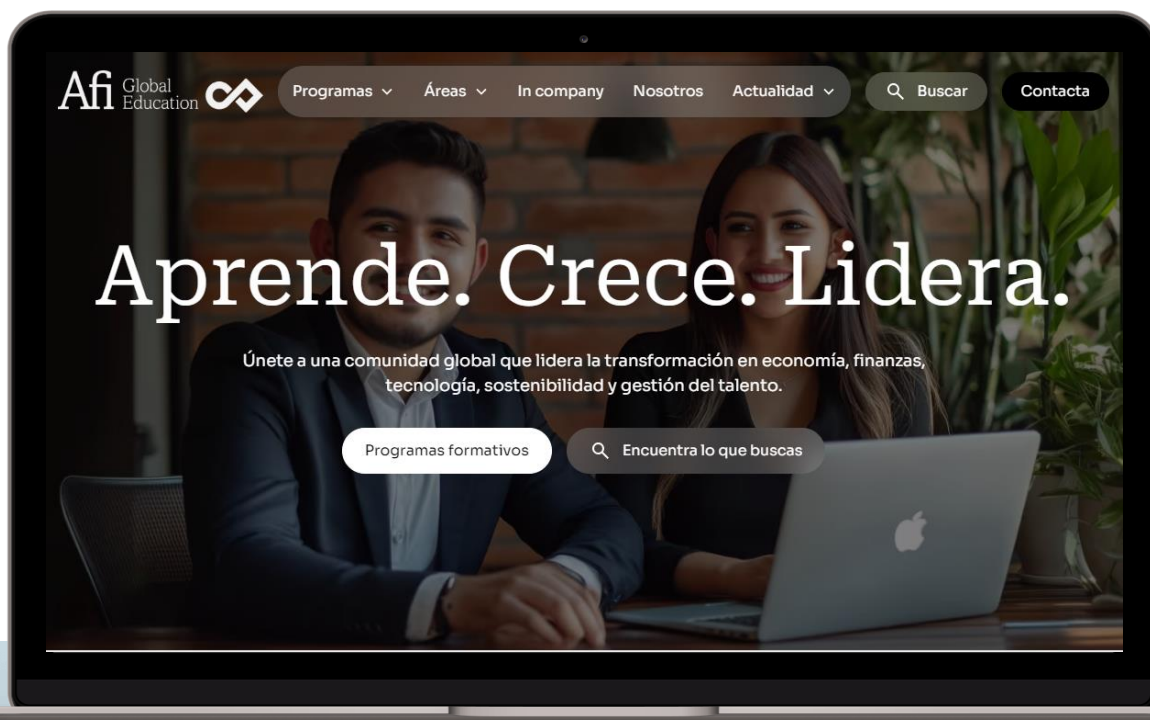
Afi Global Education

Programas

Áreas

In company

Nosotros

Actualidad

Buscar

Contacta

Aprende. Crece. Lidera.

Únete a una comunidad global que lidera la transformación en economía, finanzas, tecnología, sostenibilidad y gestión del talento.

Programas formativos

Encuentra lo que buscas